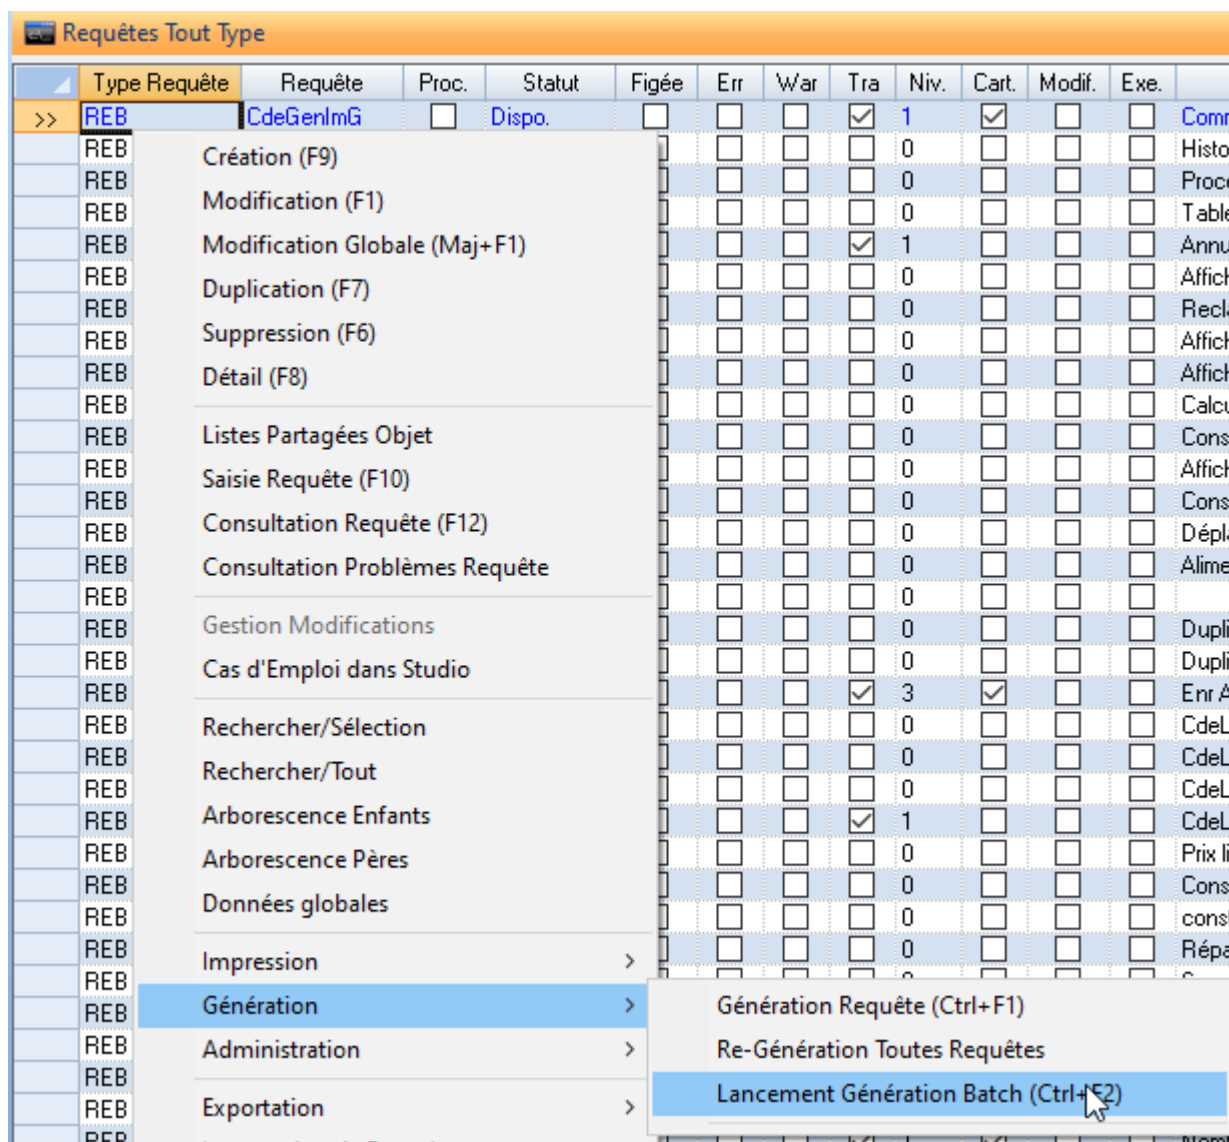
Requêtes Tout Type

| | Type Requête | Requête | Proc. | Statut | Figée | Err | War | Tra | Niv. | Cart. | Modif. | Exe. | |
|---|---|---|---|---|---|---|---|---|---|---|---|---|---|
| >> | REB | CdeGenImG | | Dispo. | | | | | 1 | | | | Comm |
| | REB | | | | | | | | 0 | | | | Histo |
| | REB | | | | | | | | 0 | | | | Proc |
| | REB | | | | | | | | 0 | | | | Table |
| | REB | | | | | | | | 1 | | | | Annu |
| | REB | | | | | | | | 0 | | | | Affich |
| | REB | | | | | | | | 0 | | | | Recla |
| | REB | | | | | | | | 0 | | | | Affich |
| | REB | | | | | | | | 0 | | | | Affich |
| | REB | | | | | | | | 0 | | | | Calcu |
| | REB | | | | | | | | 0 | | | | Cons |
| | REB | | | | | | | | 0 | | | | Affich |
| | REB | | | | | | | | 0 | | | | Cons |
| | REB | | | | | | | | 0 | | | | Dépla |
| | REB | | | | | | | | 0 | | | | Alime |
| | REB | | | | | | | | 0 | | | | |
| | REB | | | | | | | | 0 | | | | Dupli |
| | REB | | | | | | | | 0 | | | | Dupli |
| | REB | | | | | | | | 3 | | | | Enr A |
| | REB | | | | | | | | 0 | | | | CdeL |
| | REB | | | | | | | | 0 | | | | CdeL |
| | REB | | | | | | | | 0 | | | | CdeL |
| | REB | | | | | | | | 1 | | | | CdeL |
| | REB | | | | | | | | 0 | | | | Prix li |
| | REB | | | | | | | | 0 | | | | Cons |
| | REB | | | | | | | | 0 | | | | cons |
| | REB | | | | | | | | 0 | | | | Répa |
| | REB | | | | | | | | | | | | |
| | REB | | | | | | | | | | | | |
| | REB | | | | | | | | | | | | |
| | REB | | | | | | | | | | | | |
| | REB | | | | | | | | | | | | |

Création (F9)
Modification (F1)
Modification Globale (Maj+F1)
Duplication (F7)
Suppression (F6)
Détail (F8)
Listes Partagées Objet
Saisie Requête (F10)
Consultation Requête (F12)
Consultation Problèmes Requête
Gestion Modifications
Cas d'Emploi dans Studio
Rechercher/Sélection
Rechercher/Tout
Arborescence Enfants
Arborescence Pères
Données globales
Impression >
Génération >
Administration >
Exportation >

Génération Requête (Ctrl+F1)
Re-Génération Toutes Requêtes
Lancement Génération Batch (Ctrl+F2)